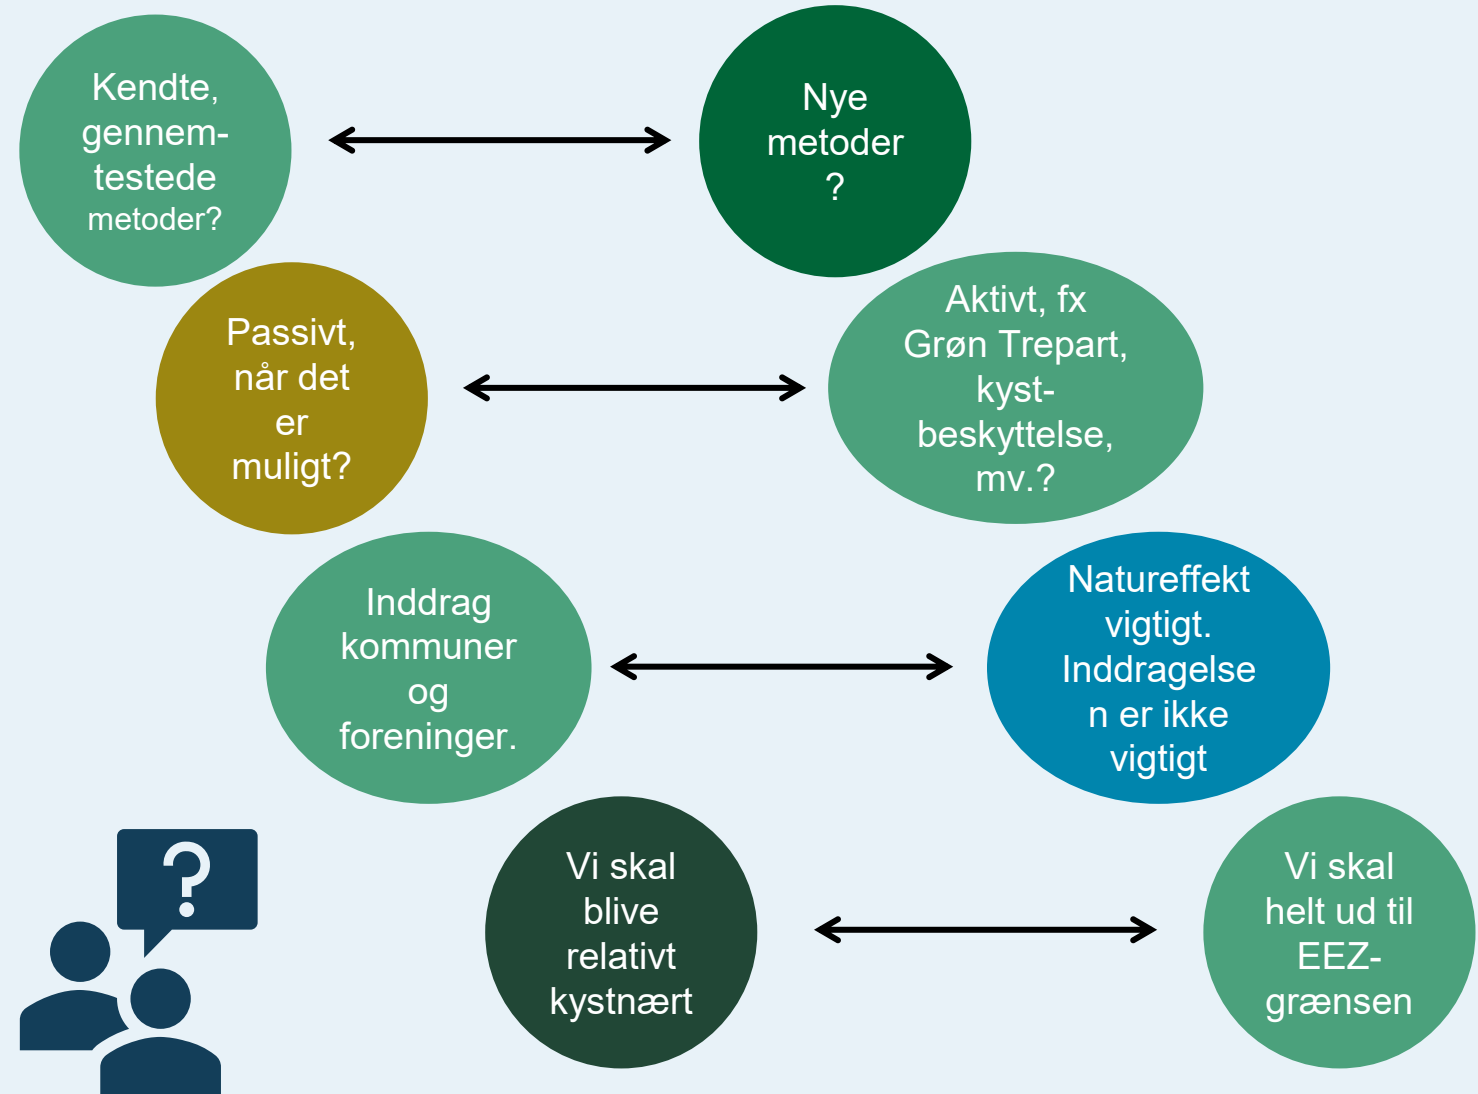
Kendte, gennem-testede metoder?

Nye metoder ?

Passivt, når det er muligt?

Aktivt, fx Grøn Trepart, kyst-beskyttelse, mv.?

Inddrag kommuner og foreninger.

Natureffekt vigtigt. Inddragelsen er ikke vigtigt

Vi skal blive relativt kystnært

Vi skal helt ud til EEZ-grænsen

?